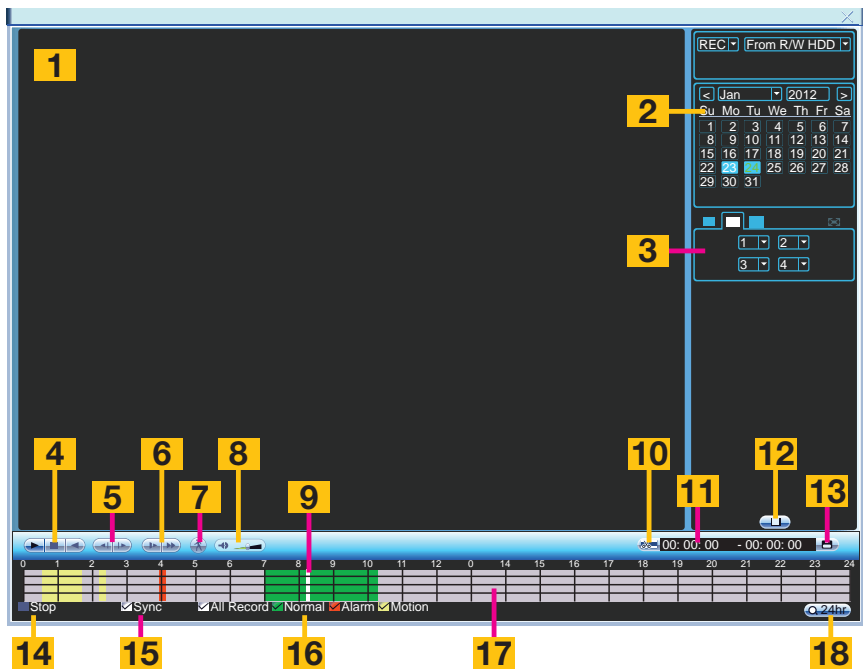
1

REC
From R/W HDD

<
Jan
2012
>

| Su | Mo | Tu | We | Th | Fr | Sa |
|---|---|---|---|---|---|---|
| 1 | 2 | 3 | 4 | 5 | 6 | 7 |
| 8 | 9 | 10 | 11 | 12 | 13 | 14 |
| 15 | 16 | 17 | 18 | 19 | 20 | 21 |
| 22 | 23 | 24 | 25 | 26 | 27 | 28 |
| 29 | 30 | 31 | | | | |

2

3

1 2
3 4

4 5 6 7 8 9 10 11 12 13

00: 00: 00 - 00: 00: 00

0 1 2 3 4 5 6 7 8 9 10 11 12 0 14 15 16 17 18 19 20 21 22 23 24

Stop
Sync
All Record
Normal
Alarm
Motion
24hr

14 15 16 17 18